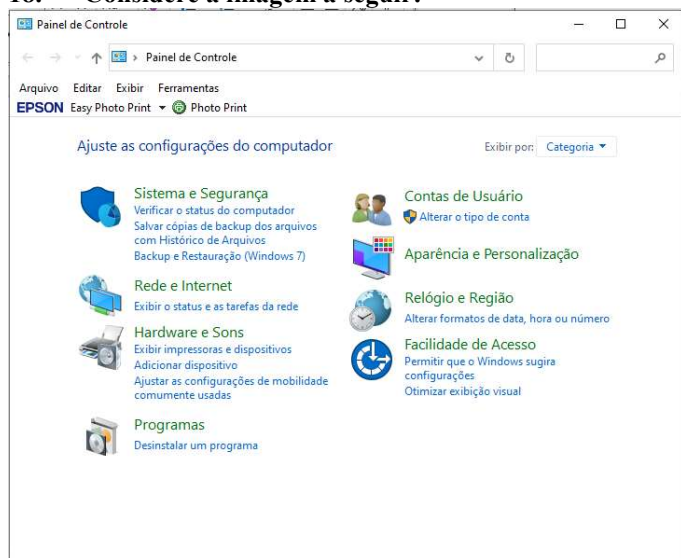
18. Considere a imagem a seguir:

Painel de Controle

Painel de Controle

Arquivo Editar Exibir Ferramentas

EPSON Easy Photo Print Photo Print

Ajuste as configurações do computador

Exibir por: Categoria

Sistema e Segurança
Verificar o status do computador
Salvar cópias de backup dos arquivos com Histórico de Arquivos
Backup e Restauração (Windows 7)

Rede e Internet
Exibir o status e as tarefas da rede

Hardware e Sons
Exibir impressoras e dispositivos
Adicionar dispositivo
Ajustar as configurações de mobilidade comumente usadas

Programas
Desinstalar um programa

Contas de Usuário
Alterar o tipo de conta

Aparência e Personalização

Relógio e Região
Alterar formatos de data, hora ou número

Facilidade de Acesso
Permitir que o Windows sugira configurações
Otimizar exibição visual